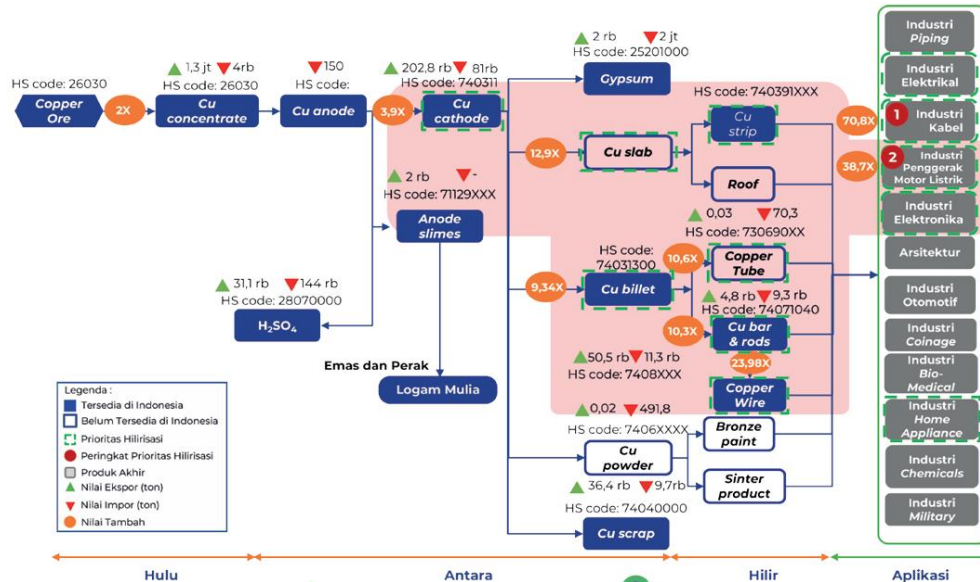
HS code: 26030
Copper Ore
2X
1,3 jt 4rb
HS code: 26030
Cu concentrate
150
HS code:
Cu anode
3,9X
202,8 rb 81rb
HS code: 740311
Cu cathode
2 rb -
HS code: 71129XXX
Anode slimes
31,1 rb 144 rb
HS code: 28070000
$H_2SO_4$
Emas dan Perak
Logam Mulia
2 rb 2 jt
HS code: 25201000
Gypsum
HS code: 740391XXX
12,9X
Cu slab
Cu strip
Roof
70,8X
38,7X
0,03 70,3
HS code: 730690XX
HS code: 74031300
10,6X
Copper Tube
9,34X
Cu billet
4,8 rb 9,3 rb
HS code: 74071040
10,3X
Cu bar & rods
23,98X
50,5 rb 11,3 rb
HS code: 7408XXX
Copper Wire
0,02 491,8
HS code: 7406XXXX
Bronze paint
Cu powder
Sinter product
36,4 rb 9,7rb
HS code: 74040000
Cu scrap
Industri Piping
Industri Elektrikal
1 Industri Kabel
2 Industri Penggerak Motor Listrik
Industri Elektronika
Arsitektur
Industri Otomotif
Industri Coinage
Industri Bio-Medical
Industri Home Appliance
Industri Chemicals
Industri Military
Legenda :
Tersedia di Indonesia
Belum Tersedia di Indonesia
Prioritas Hilirisasi
Peringkat Prioritas Hilirisasi
Produk Akhir
Nilai Ekspor (ton)
Nilai Impor (ton)
Nilai Tambah
Hulu
Antara
Hilir
Aplikasi